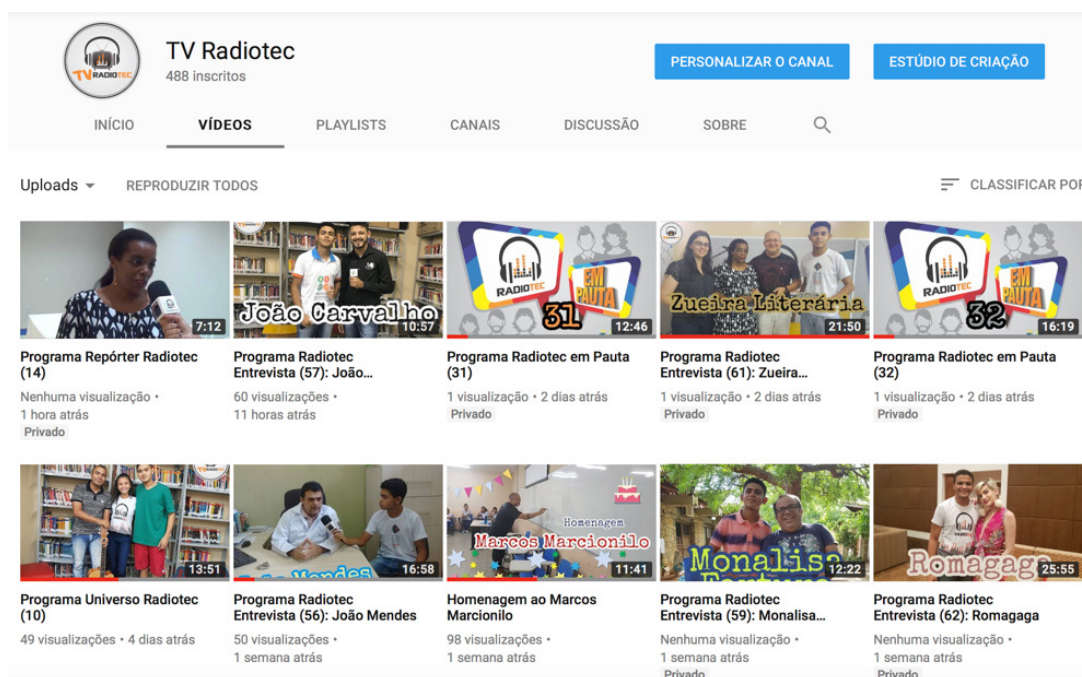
TV RADIOTEC

TV Radiotec
488 inscritos

PERSONALIZAR O CANAL

ESTÚDIO DE CRIAÇÃO

INÍCIO VÍDEOS PLAYLISTS CANAIS DISCUSSÃO SOBRE

Uploads REPRODUZIR TODOS

CLASSIFICAR POR

7:12
Programa Repórter Radiotec (14)
Nenhuma visualização • 1 hora atrás
Privado

João Carvalho
10:57
Programa Radiotec Entrevista (57): João...
60 visualizações • 11 horas atrás

RADIOTEC EM PAUTA 31
12:46
Programa Radiotec em Pauta (31)
1 visualização • 2 dias atrás
Privado

Zueira Literária
21:50
Programa Radiotec Entrevista (61): Zueira...
1 visualização • 2 dias atrás
Privado

RADIOTEC EM PAUTA 32
16:19
Programa Radiotec em Pauta (32)
1 visualização • 2 dias atrás
Privado

13:51
Programa Universo Radiotec (10)
49 visualizações • 4 dias atrás

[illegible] Mendes
16:58
Programa Radiotec Entrevista (56): João Mendes
50 visualizações • 1 semana atrás

Homenagem
Marcos Marcionilo
11:41
Homenagem ao Marcos Marcionilo
98 visualizações • 1 semana atrás

Monalisa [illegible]
12:22
Programa Radiotec Entrevista (59): Monalisa...
Nenhuma visualização • 1 semana atrás
Privado

Romagaga
25:55
Programa Radiotec Entrevista (62): Romagaga
Nenhuma visualização • 1 semana atrás
Privado